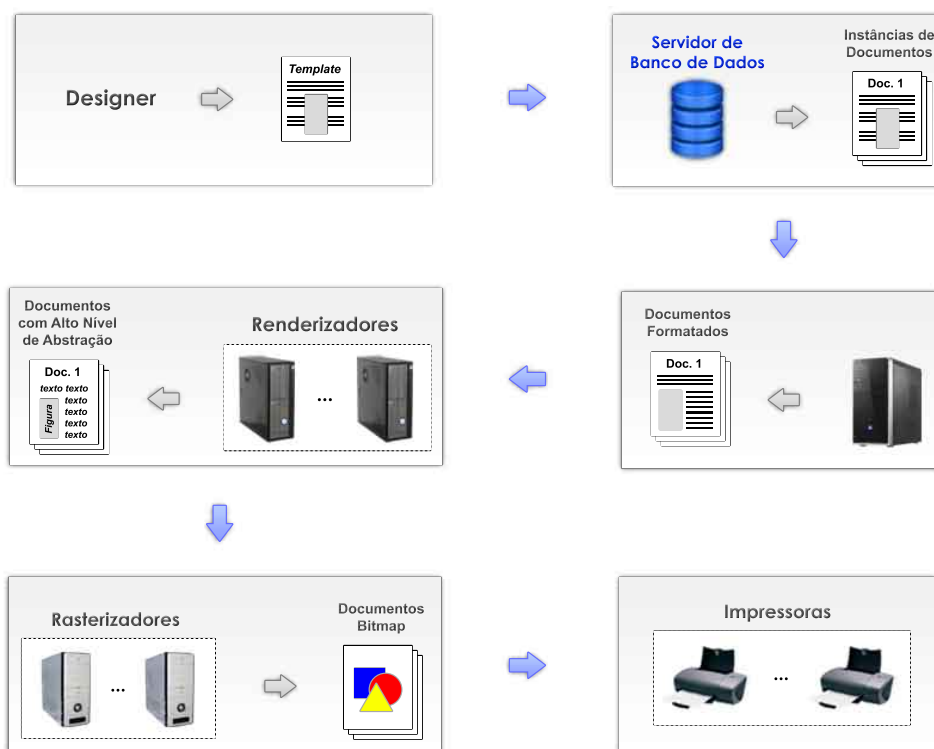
Designer

Template

Servidor de Banco de Dados

Instâncias de Documentos

Doc. 1

Documentos com Alto Nível de Abstração

Doc. 1

texto texto
texto
texto
texto
texto

Figura

Renderizadores

...

Documentos Formatados

Doc. 1

Rasterizadores

...

Documentos Bitmap

Impressoras

...